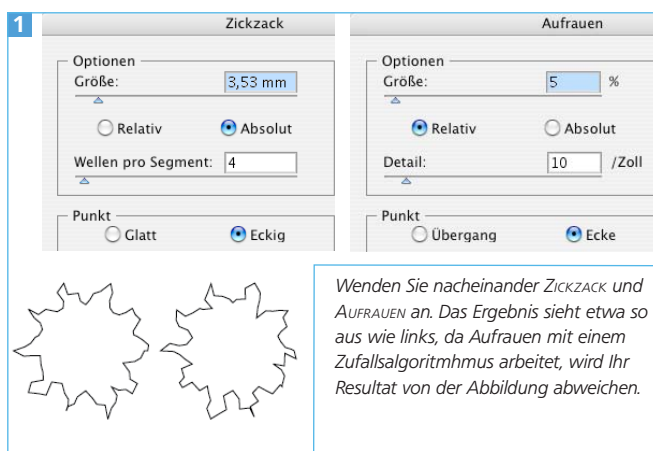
1

Zickzack

Optionen
Größe: 3,53 mm
Relativ
Absolut
Wellen pro Segment: 4

Punkt
Glatt
Eckig

Aufrauen

Optionen
Größe: 5 %
Relativ
Absolut
Detail: 10 /Zoll

Punkt
Übergang
Ecke

Wenden Sie nacheinander Zickzack und Aufrauen an. Das Ergebnis sieht etwa so aus wie links, da Aufrauen mit einem Zufallsalgoritmhmus arbeitet, wird Ihr Resultat von der Abbildung abweichen.